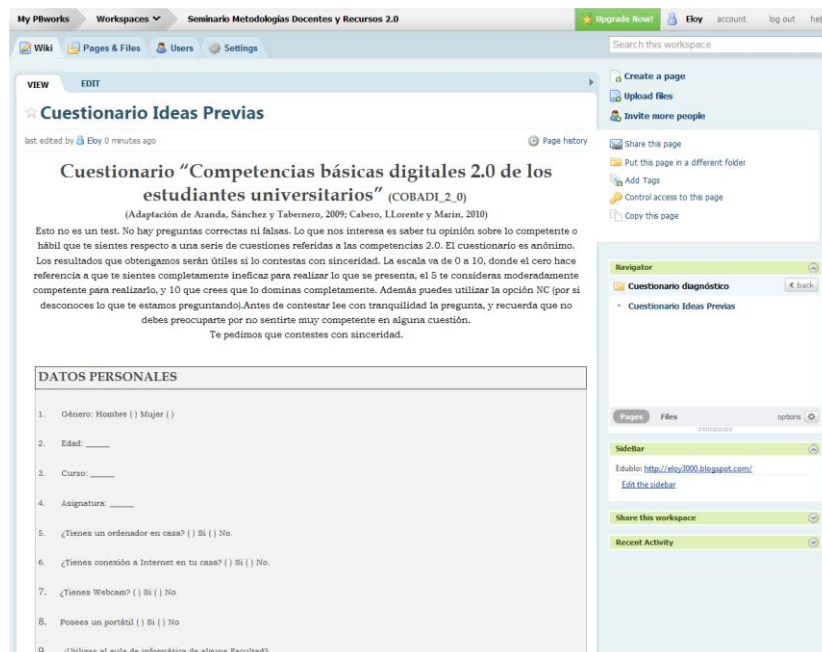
My PBworks Workspaces Seminario Metodologías Docentes y Recursos 2.0 Upgrade Now! Eloy account log out hel

Wiki Pages & Files Users Settings

Search this workspace

VIEW EDIT

☆ Cuestionario Ideas Previas

last edited by Eloy 0 minutes ago

Page history

Cuestionario "Competencias básicas digitales 2.0 de los estudiantes universitarios" (COBADI_2_0)

(Adaptación de Aranda, Sánchez y Tabernero, 2009; Cabero, LLorente y Marín, 2010)

Esto no es un test. No hay preguntas correctas ni falsas. Lo que nos interesa es saber tu opinión sobre lo competente o hábil que te sientes respecto a una serie de cuestiones referidas a las competencias 2.0. El cuestionario es anónimo. Los resultados que obtengamos serán útiles si lo contestas con sinceridad. La escala va de 0 a 10, donde el cero hace referencia a que te sientes completamente ineficaz para realizar lo que se presenta, el 5 te consideras moderadamente competente para realizarlo, y 10 que crees que lo dominas completamente. Además puedes utilizar la opción NC (por si desconoces lo que te estamos preguntando).Antes de contestar lee con tranquilidad la pregunta, y recuerda que no debes preocuparte por no sentirte muy competente en alguna cuestión.

Te pedimos que contestes con sinceridad.

DATOS PERSONALES

1. Género: Hombre ( ) Mujer ( )

2. Edad: _____

3. Curso: _____

4. Asignatura: _____

5. ¿Tienes un ordenador en casa? ( ) Si ( ) No.

6. ¿Tienes conexión a Internet en tu casa? ( ) Si ( ) No.

7. ¿Tienes Webcam? ( ) Si ( ) No

8. Posees un portátil ( ) Si ( ) No

9. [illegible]

Create a page
Upload files
Invite more people

Share this page
Put this page in a different folder
Add Tags
Control access to this page
Copy this page

Navigator
Cuestionario diagnóstico
« back
Cuestionario Ideas Previas

Pages Files options

SideBar
Edublo: http://eloy3000.blogspot.com/
Edit the sidebar

Share this workspace

Recent Activity